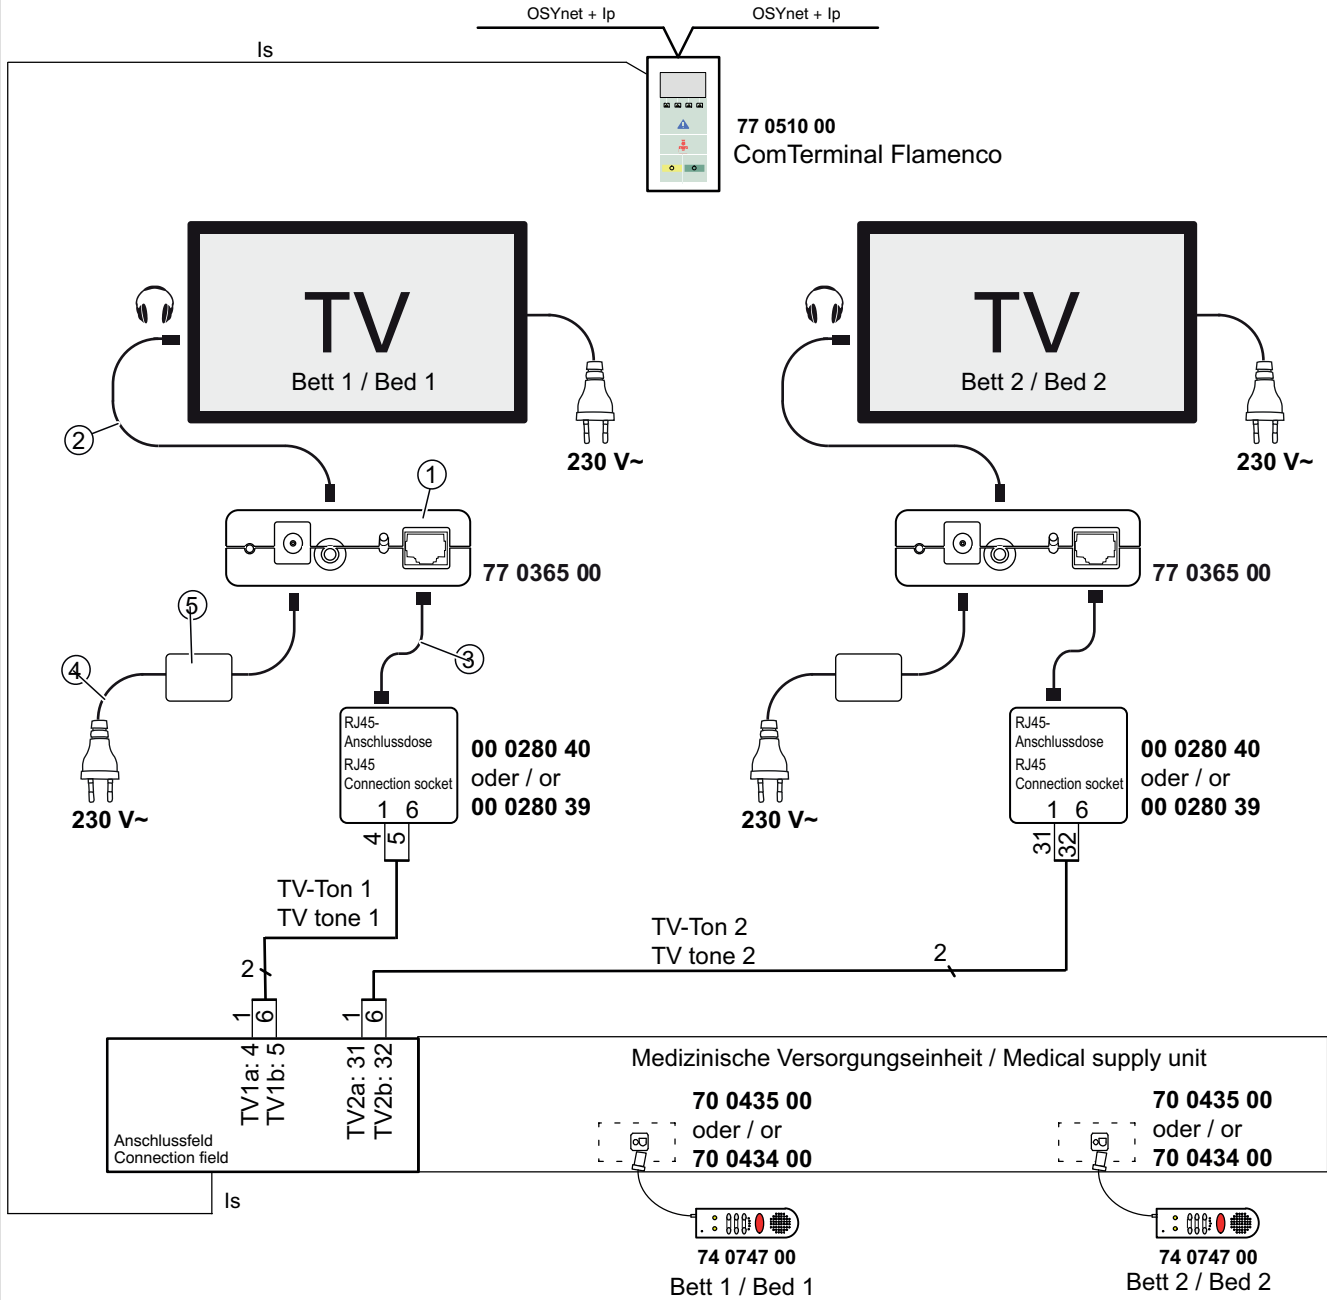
OSYnet + Ip
OSYnet + Ip
Is
77 0510 00
ComTerminal Flamenco

TV
Bett 1 / Bed 1
230 V~

TV
Bett 2 / Bed 2
230 V~

2
1
77 0365 00
5
4
3
230 V~
RJ45-Anschlussdose
RJ45 Connection socket
1 6
4 5
00 0280 40
oder / or
00 0280 39

77 0365 00
230 V~
RJ45-Anschlussdose
RJ45 Connection socket
1 6
31 32
00 0280 40
oder / or
00 0280 39

TV-Ton 1
TV tone 1
2
TV-Ton 2
TV tone 2
2
1 6
1 6
TV1a: 4
TV1b: 5
TV2a: 31
TV2b: 32
Anschlussfeld
Connection field
Is
Medizinische Versorgungseinheit / Medical supply unit
70 0435 00
oder / or
70 0434 00
70 0435 00
oder / or
70 0434 00
74 0747 00
Bett 1 / Bed 1
74 0747 00
Bett 2 / Bed 2